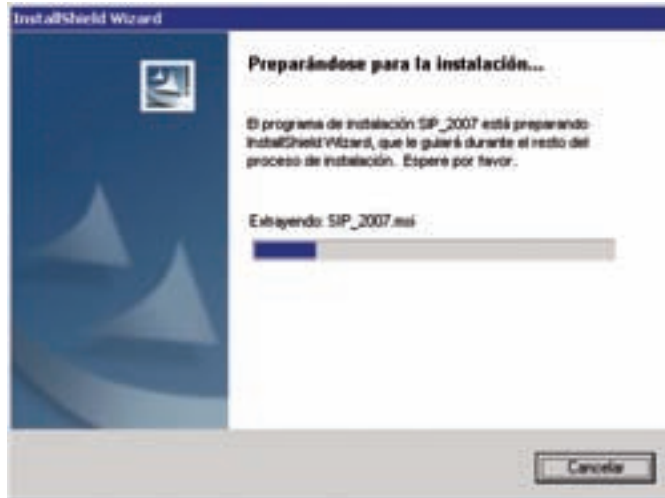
InstallShield Wizard

Preparándose para la instalación...

El programa de instalación SIP_2007 está preparando InstallShield Wizard, que le guiará durante el resto del proceso de instalación. Espere por favor.

Extrayendo: SIP_2007.msi

Cancelar